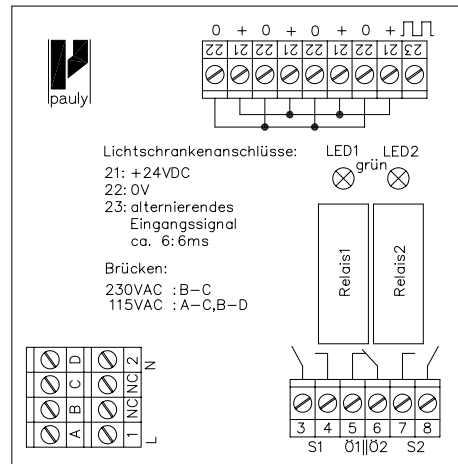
pauly

0 + 0 + 0 + 0 + ⎍⎍

22 21 22 21 22 21 22 21 23

Lichtschrankenanschlüsse:
21: +24VDC
22: 0V
23: alternierendes Eingangssignal ca. 6:6ms

Brücken:
230VAC : B–C
115VAC : A–C, B–D

LED1 grün LED2

Relais1

Relais2

A B C D
1 NC NC 2
L N

3 4 5 6 7 8
S1 Ö1||Ö2 S2